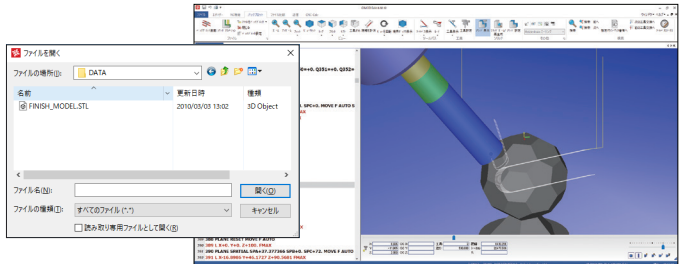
ファイルを開く

ファイルの場所(I): DATA

名前
更新日時
種類

FINISH_MODEL.STL
2010/03/03 13:02
3D Object

ファイル名(N):
開く(O)

ファイルの種類(T): すべてのファイル (*.*)
キャンセル

読み取り専用ファイルとして開く(R)